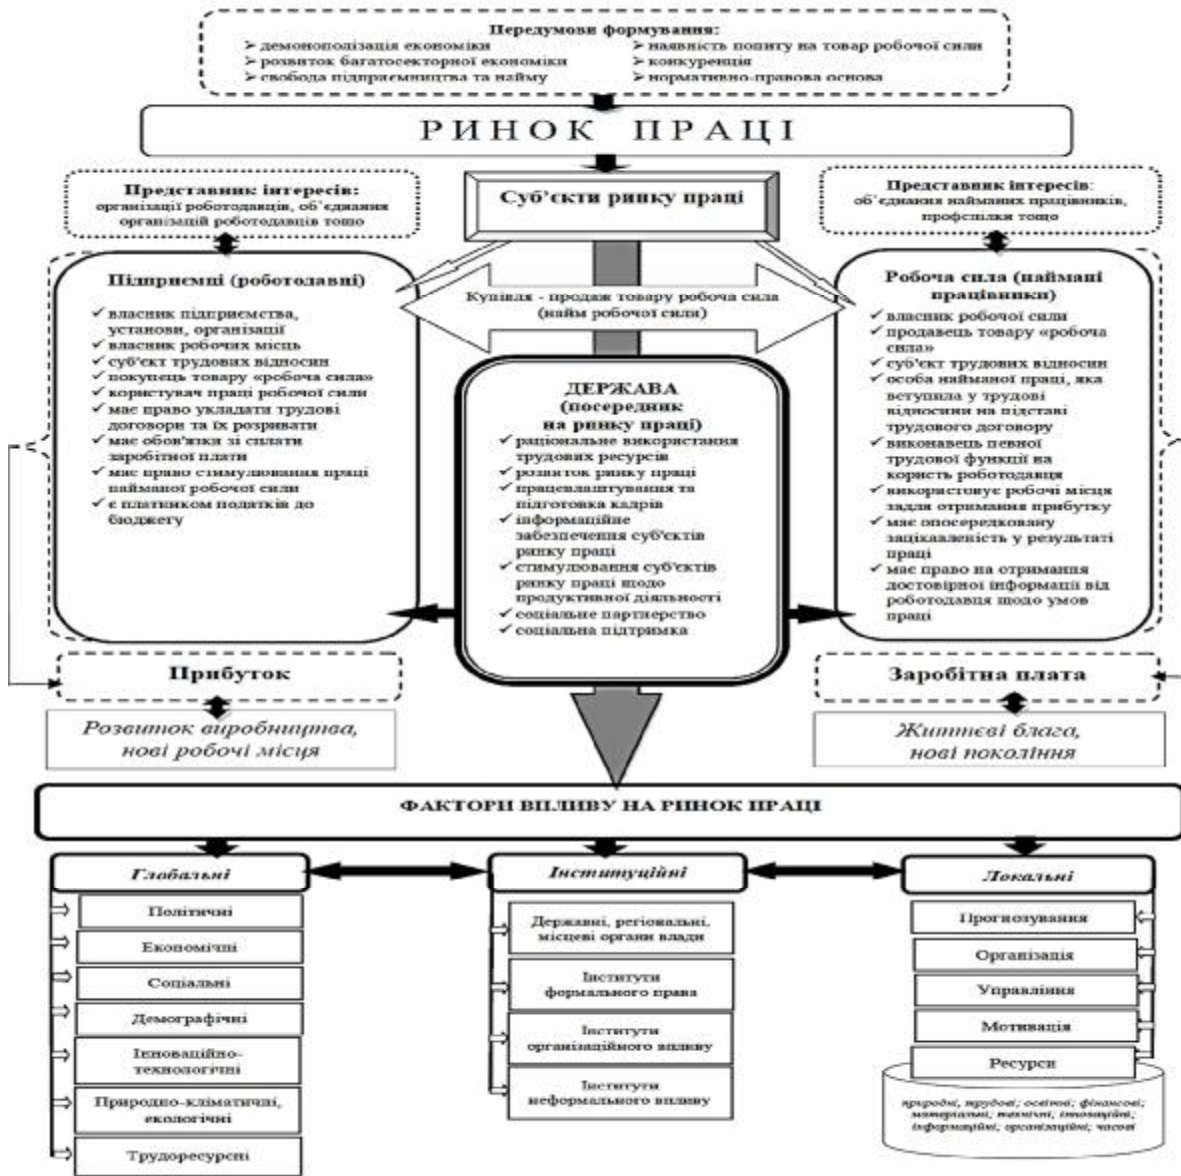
Передумови формування:
➢ демонополізація економіки
➢ розвиток багатосекторної економіки
➢ свобода підприємництва та найму
➢ наявність попиту на товар робочої сили
➢ конкуренція
➢ нормативно-правова основа

РИНОК ПРАЦІ

Представник інтересів: організації роботодавців, об'єднання організацій роботодавців тощо

Суб'єкти ринку праці

Представник інтересів: об'єднання найманих працівників, профспілки тощо

Підприємці (роботодавці)
✓ власник підприємства, установи, організації
✓ власник робочих місць
✓ суб'єкт трудових відносин
✓ покупець товару «робоча сила»
✓ користувач праці робочої сили
✓ має право укладати трудові договори та їх розривати
✓ має обов'язки зі сплати заробітної плати
✓ має право стимулювання праці найманої робочої сили
✓ є платником податків до бюджету

Купівля - продаж товару робоча сила (найм робочої сили)

Робоча сила (наймані працівники)
✓ власник робочої сили
✓ продавець товару «робоча сила»
✓ суб'єкт трудових відносин
✓ особа найманої праці, яка вступила у трудові відносини на підставі трудового договору
✓ виконавець певної трудової функції на користь роботодавця
✓ використовує робочі місця задля отримання прибутку
✓ має опосередковану зацікавленість у результаті праці
✓ має право на отримання достовірної інформації від роботодавця щодо умов праці

ДЕРЖАВА (посередник на ринку праці)
✓ раціональне використання трудових ресурсів
✓ розвиток ринку праці
✓ працевлаштування та підготовка кадрів
✓ інформаційне забезпечення суб'єктів ринку праці
✓ стимулювання суб'єктів ринку праці щодо продуктивної діяльності
✓ соціальне партнерство
✓ соціальна підтримка

Прибуток

Заробітна плата

Розвиток виробництва, нові робочі місця

Життєві блага, нові покоління

ФАКТОРИ ВПЛИВУ НА РИНОК ПРАЦІ

Глобальні
Політичні
Економічні
Соціальні
Демографічні
Інноваційно-технологічні
Природно-кліматичні, екологічні
Трудоресурсні

Інституційні
Державні, регіональні, місцеві органи влади
Інститути формального права
Інститути організаційного впливу
Інститути неформального впливу

Локальні
Прогнозування
Організація
Управління
Мотивація
Ресурси
природні; трудові; освітні; фінансові; матеріальні; технічні; інноваційні; інформаційні; організаційні; часові